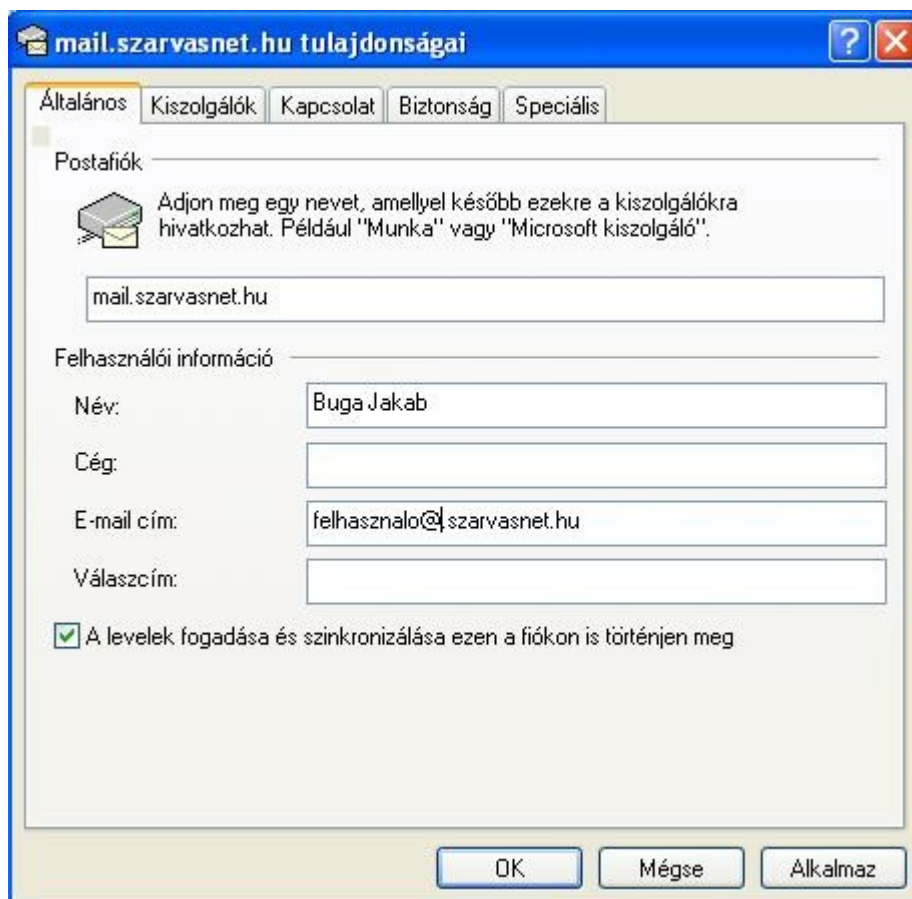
mail.szarvasnet.hu tulajdonságai

?

Általános | Kiszolgálók | Kapcsolat | Biztonság | Speciális

Postafiók

Adjon meg egy nevet, amellyel később ezekre a kiszolgálókra hivatkozhat. Például "Munka" vagy "Microsoft kiszolgáló".

mail.szarvasnet.hu

Felhasználói információ

Név: Buga Jakab

Cég:

E-mail cím: felhasznalo@szarvasnet.hu

Válaszcím:

A levelek fogadása és szinkronizálása ezen a fiókon is történjen meg

OK | Mégse | Alkalmaz